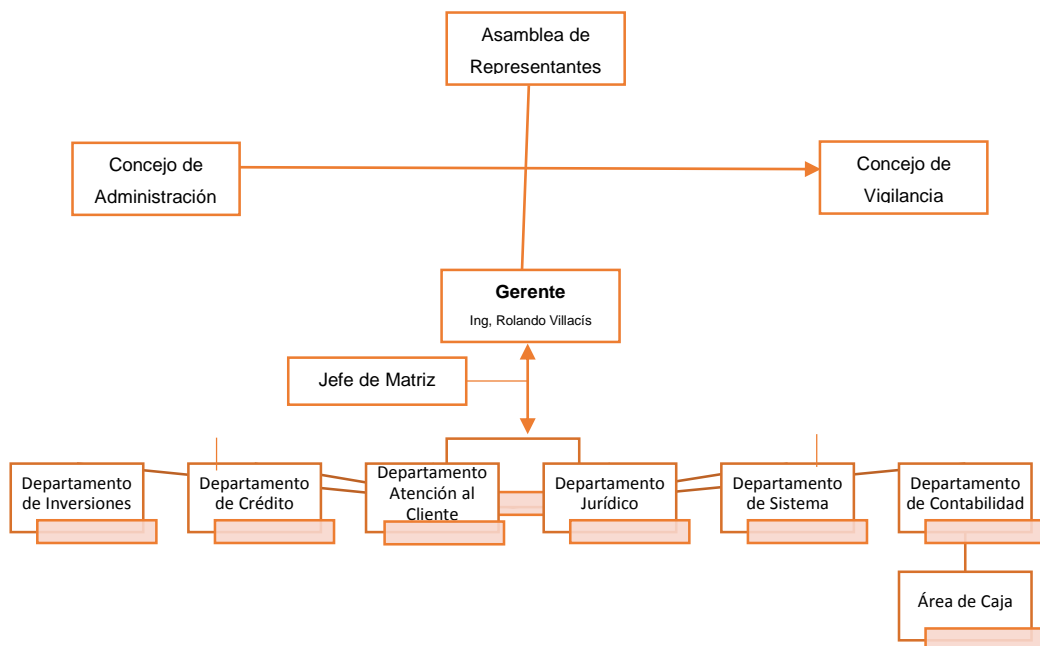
Asamblea de Representantes

Concejo de Administración

Concejo de Vigilancia

Gerente

Ing, Rolando Villacís

Jefe de Matriz

Departamento de Inversiones

Departamento de Crédito

Departamento Atención al Cliente

Departamento Jurídico

Departamento de Sistema

Departamento de Contabilidad

Área de Caja